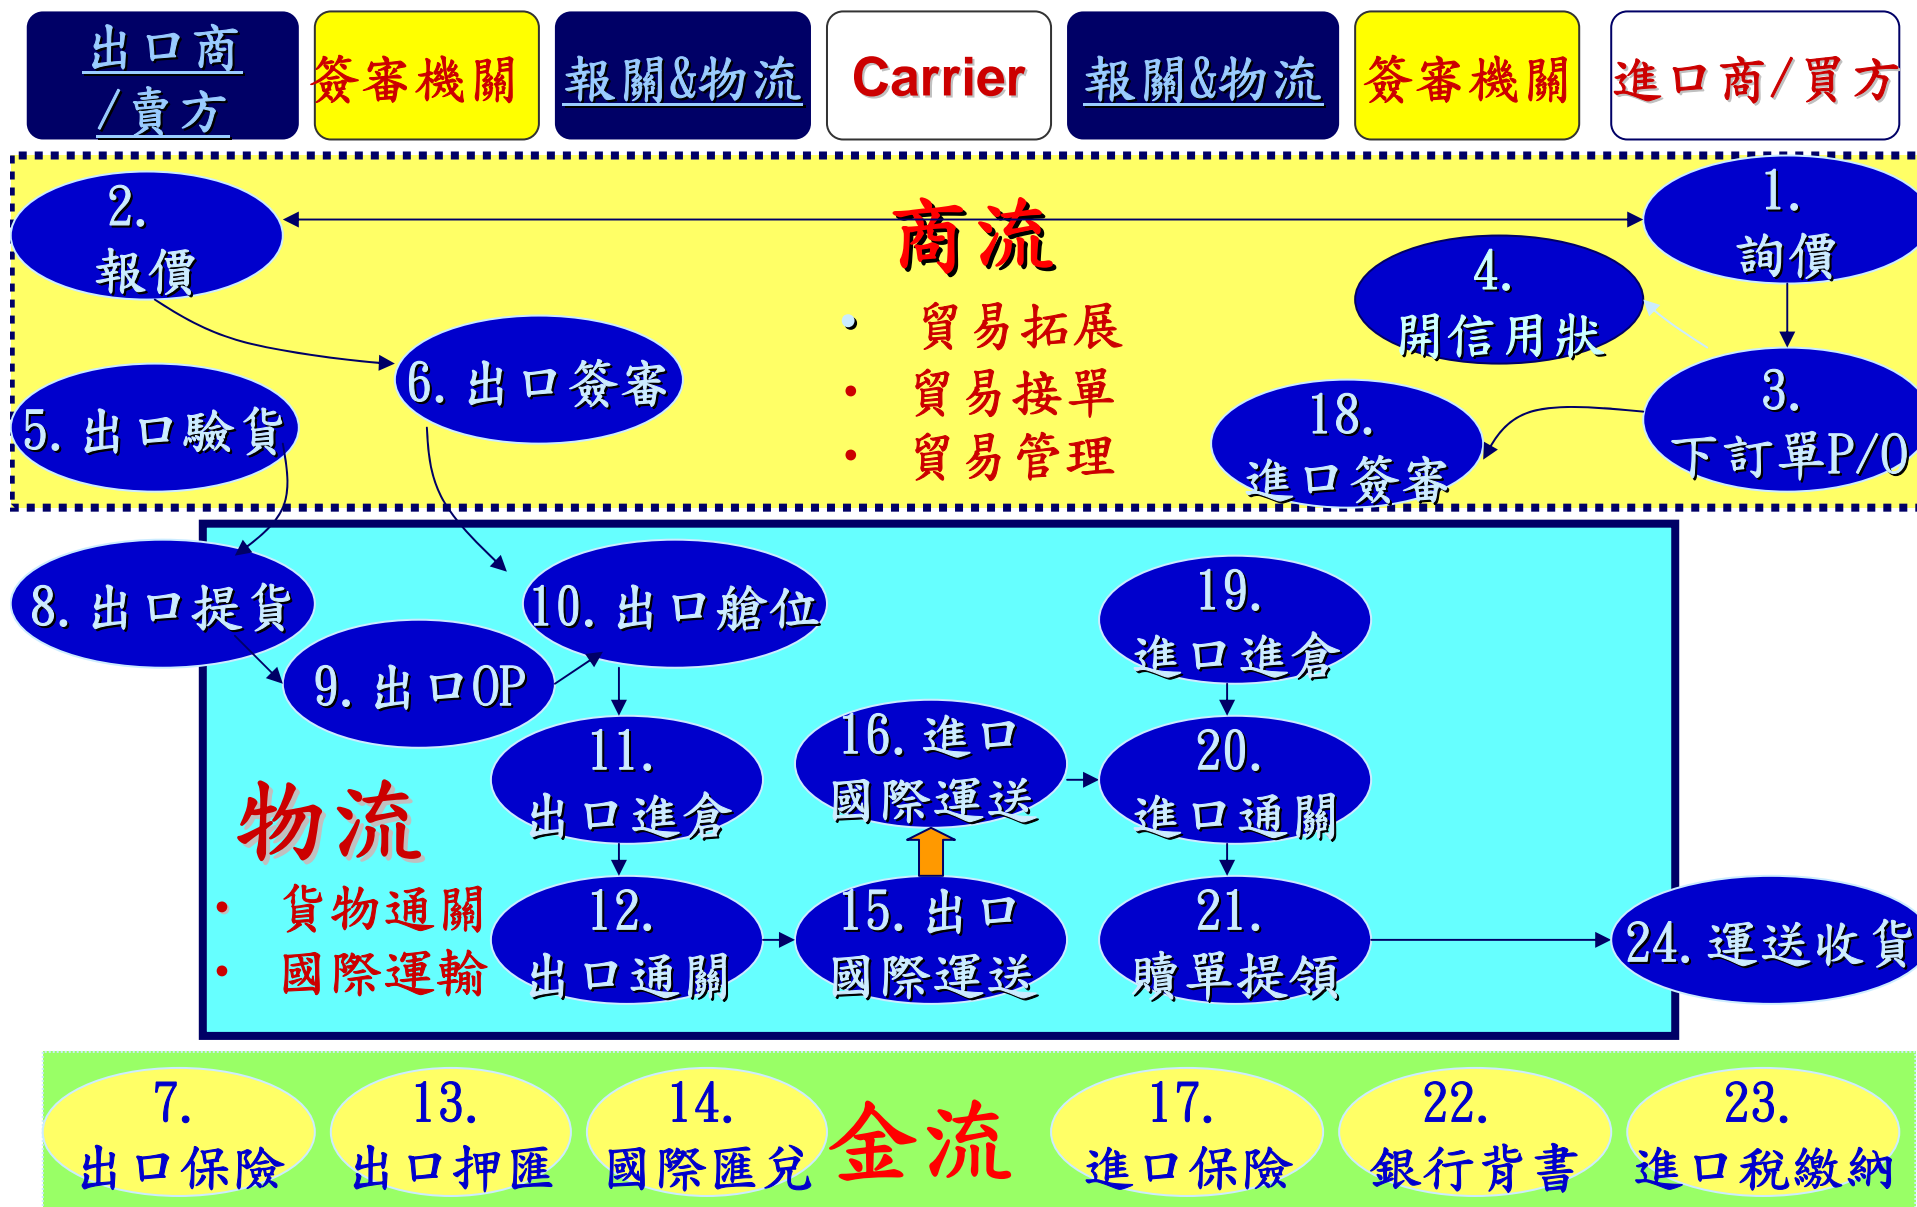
出口商/賣方

簽審機關

報關&物流

Carrier

報關&物流

簽審機關

進口商/買方

2. 報價

商流

1. 詢價

• 貿易拓展
• 貿易接單
• 貿易管理

4. 開信用狀

6. 出口簽審

5. 出口驗貨

3. 下訂單P/O

18. 進口簽審

8. 出口提貨

10. 出口艙位

19. 進口進倉

9. 出口OP

11. 出口進倉

16. 進口國際運送

20. 進口通關

物流

• 貨物通關
• 國際運輸

12. 出口通關

15. 出口國際運送

21. 贖單提領

24. 運送收貨

7. 出口保險

13. 出口押匯

14. 國際匯兌

金流

17. 進口保險

22. 銀行背書

23. 進口稅繳納